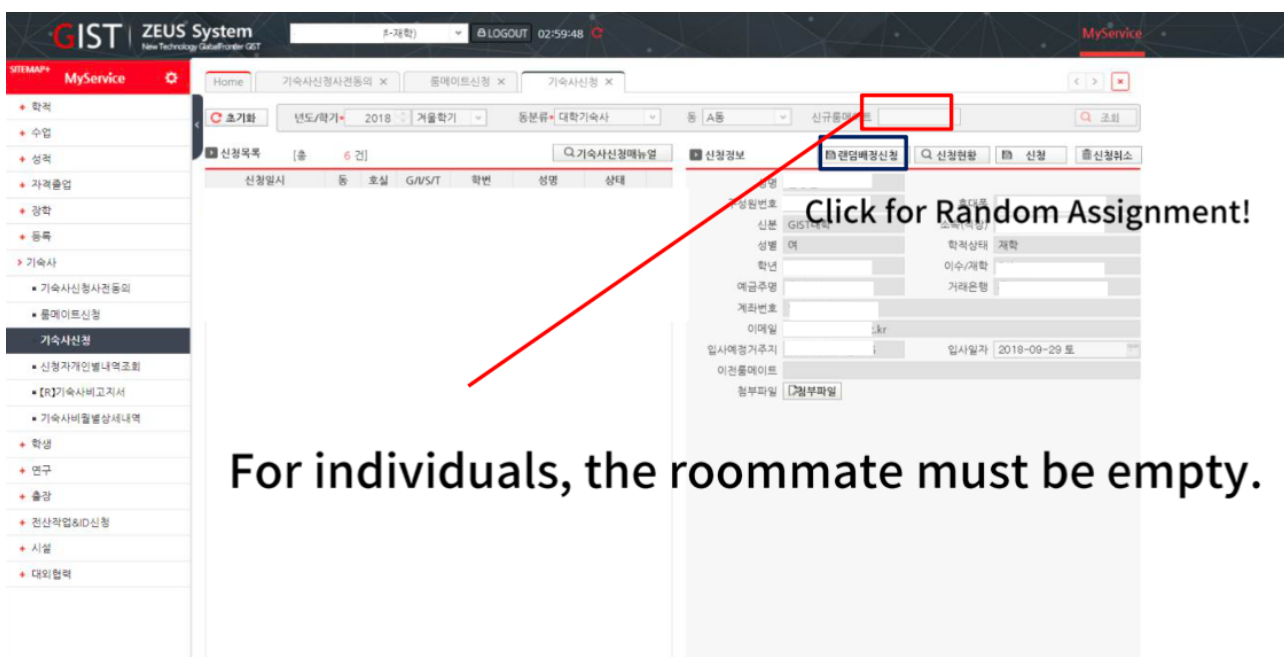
GIST | ZEUS System
New Technology GlobalFrontier GIST

(-재학) LOGOUT 02:59:48

MyService

SITEMAP+ MyService

+ 학적
+ 수업
+ 성적
+ 자격졸업
+ 장학
+ 등록
> 기숙사
• 기숙사신청사전동의
• 룸메이트신청
기숙사신청
• 신청자개인별내역조회
• [R]기숙사비고지서
• 기숙사비월별상세내역
+ 학생
+ 연구
+ 출장
+ 전산작업&ID신청
+ 시설
+ 대외협력

Home | 기숙사신청사전동의 × | 룸메이트신청 × | 기숙사신청 ×

초기화 | 년도/학기 2018 겨울학기 | 동분류 대학기숙사 | 동 A동 | 신규룸메이트 | 조회

신청목록 [총 6 건] | 기숙사신청매뉴얼

| 신청일시 | 동 | 호실 | G/I/S/T | 학번 | 성명 | 상태 |
|---|---|---|---|---|---|---|

신청정보 | 랜덤배정신청 | 신청현황 | 신청 | 신청취소

성명
구성원번호 | 휴대폰
신분 GIST대학 | 소속(학정)
성별 여 | 학적상태 재학
학년 | 이수/재학
예금주명 | 거래은행
계좌번호
이메일 .kr
입사예정거주지 | 입사일자 2018-09-29 토
이전룸메이트
첨부파일 첨부파일

Click for Random Assignment!

For individuals, the roommate must be empty.